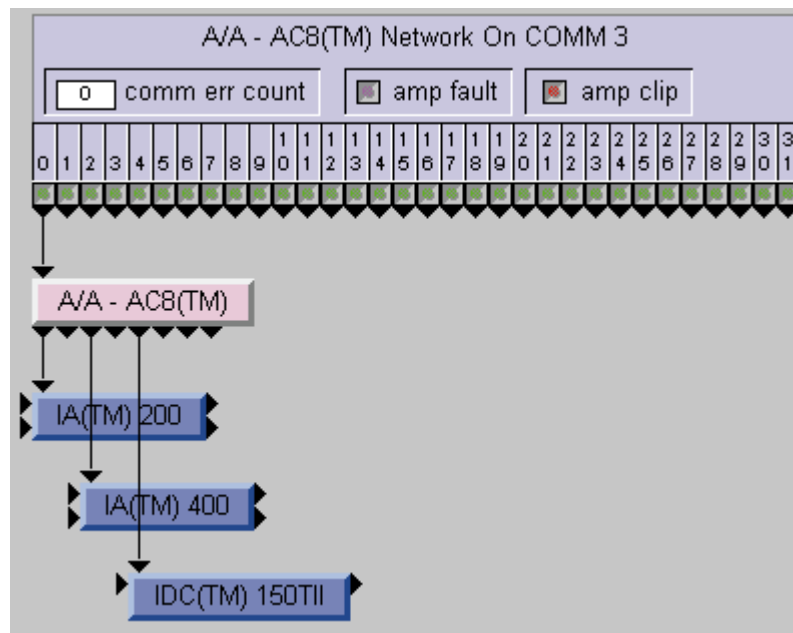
A/A - AC8(TM) Network On COMM 3

0 comm err count
amp fault
amp clip

0 1 2 3 4 5 6 7 8 9 10 11 12 13 14 15 16 17 18 19 20 21 22 23 24 25 26 27 28 29 30 31

A/A - AC8(TM)

IA(TM) 200

IA(TM) 400

IDC(TM) 150TII